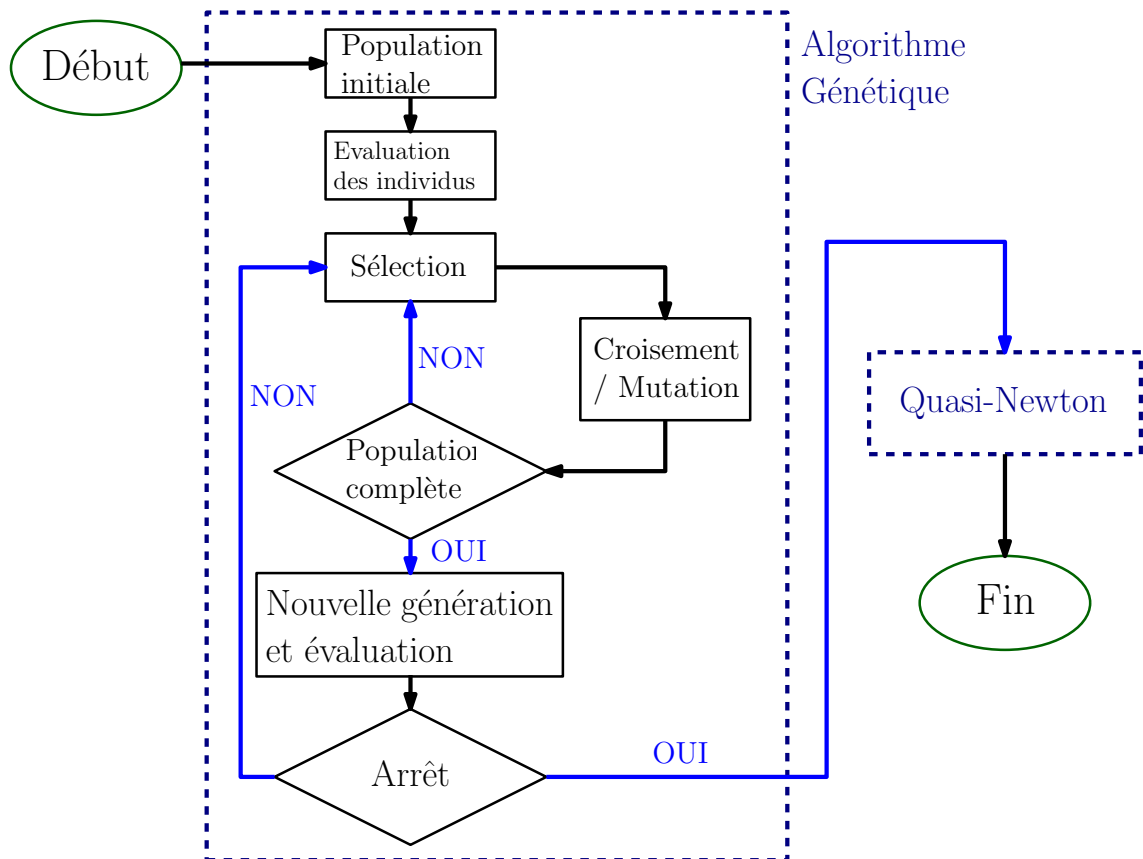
Début

Algorithme Génétique

Population initiale

Evaluation des individus

Sélection

NON

Croisement / Mutation

NON

Populatio complète

OUI

Nouvelle génération et évaluation

Arrêt

OUI

Quasi-Newton

Fin